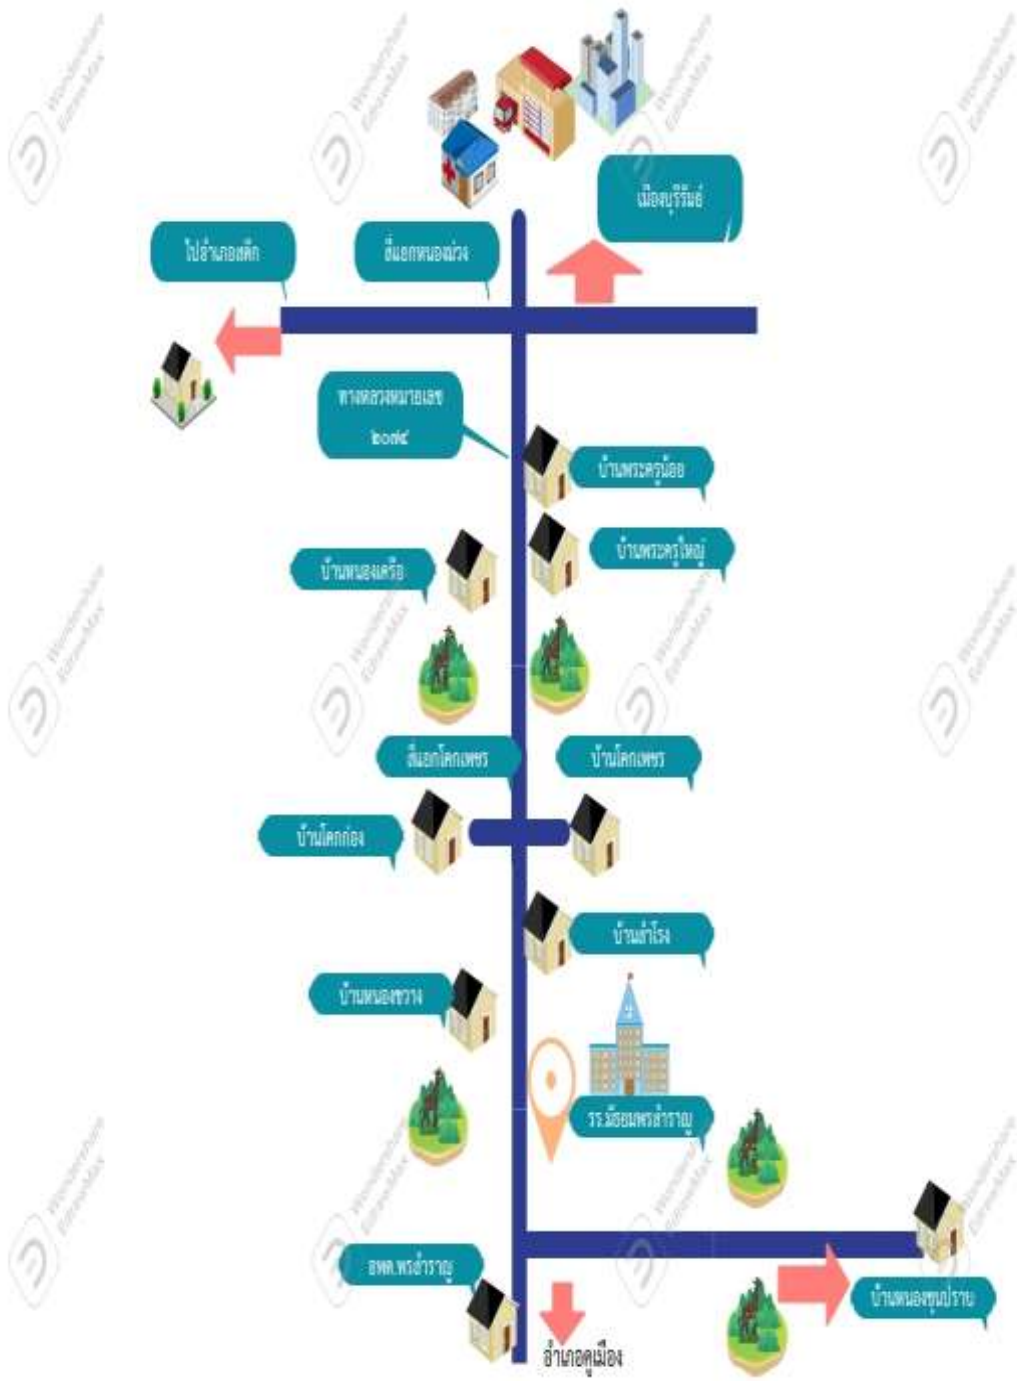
เมืองบุรีรัมย์

ไปอำเภอสตึก

สี่แยกหนองม่วง

ทางหลวงหมายเลข ๒๐๗๔

บ้านพระครูน้อย

บ้านพระครูใหญ่

บ้านหนองเครือ

สี่แยกโคกเพชร

บ้านโคกเพชร

บ้านโคกก่อง

บ้านลำโรง

บ้านหนองขวาง

รร.มัธยมพรสำราญ

อพต.พรสำราญ

บ้านหนองขุนปราบ

อำเภอคูเมือง

Wondershare EdrawMax